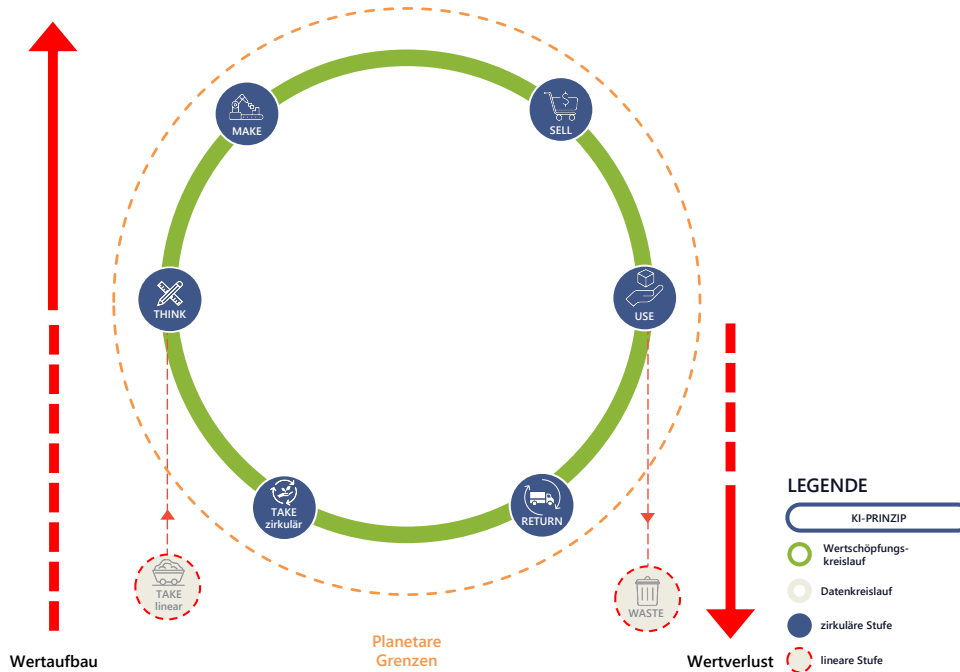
MAKE

SELL

THINK

USE

TAKE zirkulär

RETURN

TAKE linear

WASTE

Planetare Grenzen

Wertaufbau

Wertverlust

LEGENDE

KI-PRINZIP

Wertschöpfungskreislauf

Datenkreislauf

zirkuläre Stufe

lineare Stufe